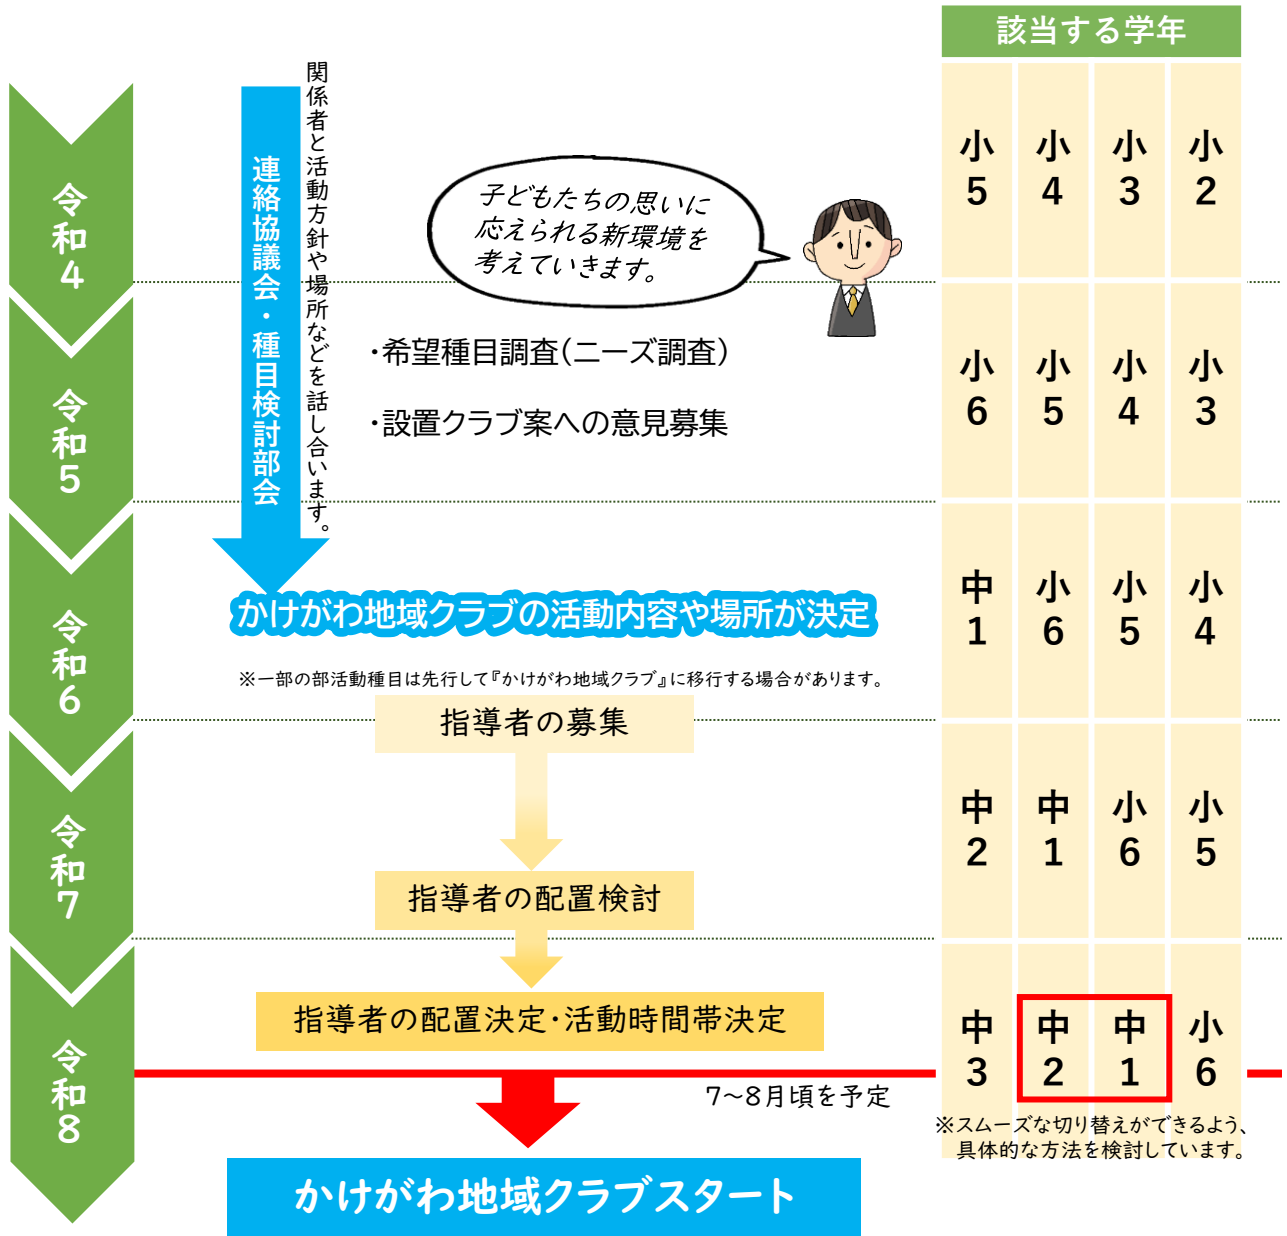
該当する学年

令和4

令和5

令和6

令和7

令和8

連絡協議会・種目検討部会

関係者と活動方針や場所などを話し合います。

子どもたちの思いに応えられる新環境を考えていきます。

・希望種目調査(ニーズ調査)

・設置クラブ案への意見募集

かけがわ地域クラブの活動内容や場所が決定

※一部の部活動種目は先行して『かけがわ地域クラブ』に移行する場合があります。

指導者の募集

指導者の配置検討

指導者の配置決定・活動時間帯決定

7～8月頃を予定

かけがわ地域クラブスタート

| 小5 | 小4 | 小3 | 小2 |
|---|---|---|---|
| 小6 | 小5 | 小4 | 小3 |
| 中1 | 小6 | 小5 | 小4 |
| 中2 | 中1 | 小6 | 小5 |
| 中3 | 中2 | 中1 | 小6 |

※スムーズな切り替えができるよう、具体的な方法を検討しています。